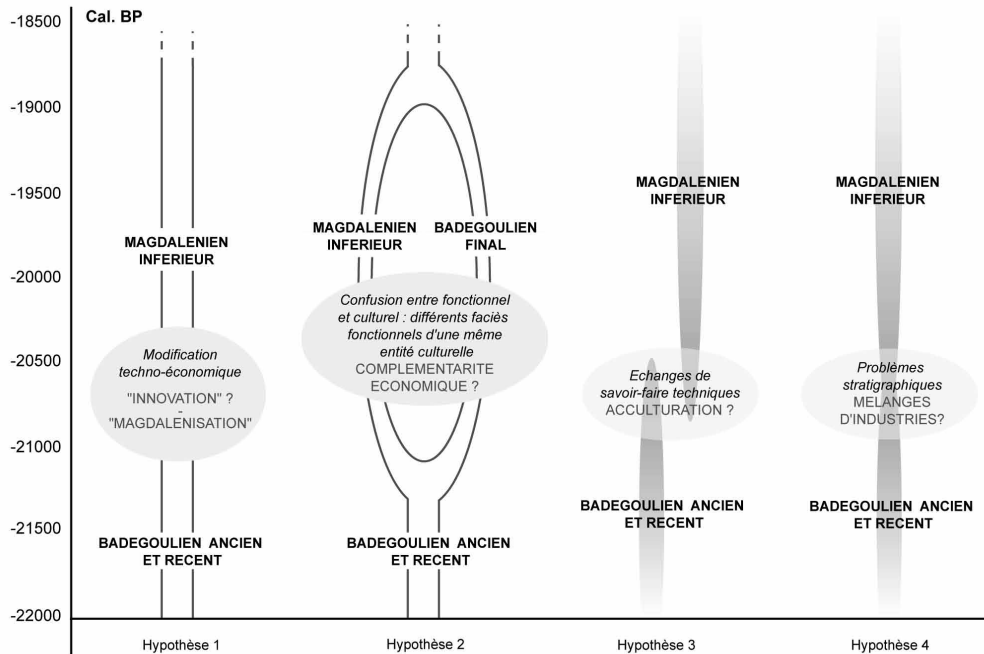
Cal. BP

-18500
-19000
-19500
-20000
-20500
-21000
-21500
-22000

MAGDALENIEN INFERIEUR

Modification techno-économique

"INNOVATION" ? - "MAGDALENISATION"

BADEGOULIEN ANCIEN ET RECENT

MAGDALENIEN INFERIEUR

BADEGOULIEN FINAL

Confusion entre fonctionnel et culturel : différents faciès fonctionnels d'une même entité culturelle COMPLEMENTARITE ECONOMIQUE ?

BADEGOULIEN ANCIEN ET RECENT

MAGDALENIEN INFERIEUR

Echanges de savoir-faire techniques ACCULTURATION ?

BADEGOULIEN ANCIEN ET RECENT

MAGDALENIEN INFERIEUR

Problèmes stratigraphiques MELANGES D'INDUSTRIES?

BADEGOULIEN ANCIEN ET RECENT

Hypothèse 1

Hypothèse 2

Hypothèse 3

Hypothèse 4